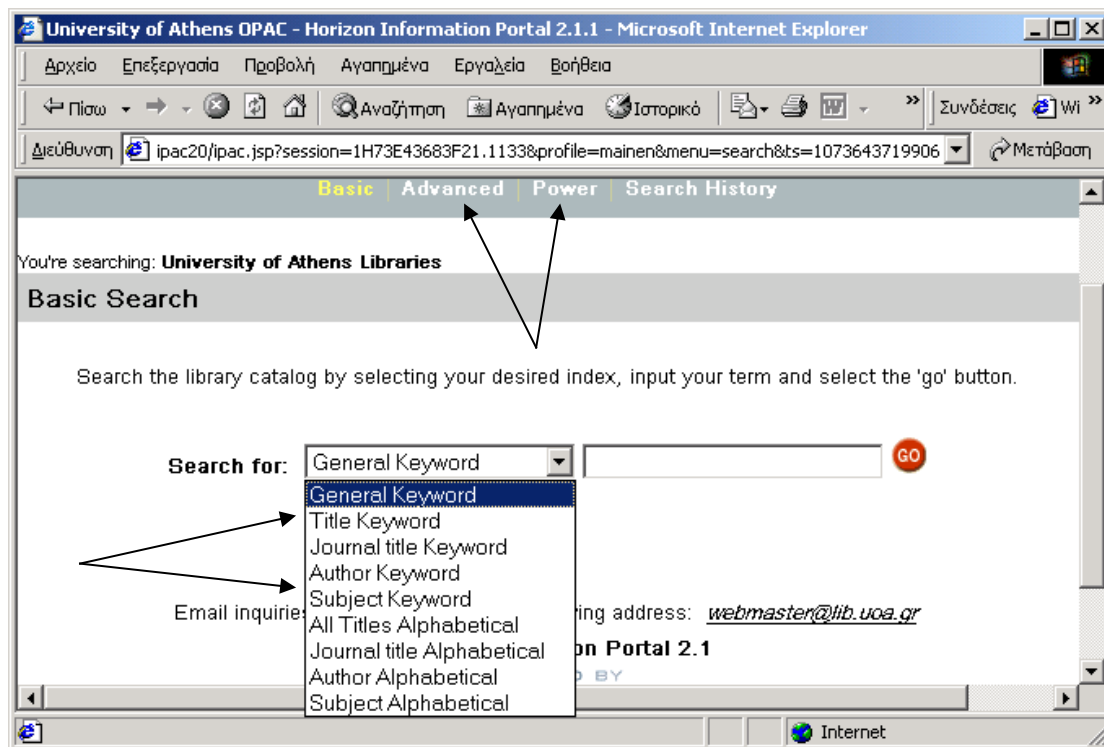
University of Athens OPAC - Horizon Information Portal 2.1.1 - Microsoft Internet Explorer

Αρχείο Επεξεργασία Προβολή Αγαπημένα Εργαλεία Βοήθεια

Πίσω Αναζήτηση Αγαπημένα Ιστορικό Συνδέσεις Wi

Διεύθυνση ipac20/ipac.jsp?session=1H73E43683F21.1133&profile=mainen&menu=search&ts=1073643719906 Μετάβαση

Basic | Advanced | Power | Search History

You're searching: **University of Athens Libraries**

Basic Search

Search the library catalog by selecting your desired index, input your term and select the 'go' button.

Search for: General Keyword GO

General Keyword
Title Keyword
Journal title Keyword
Author Keyword
Subject Keyword
All Titles Alphabetical
Journal title Alphabetical
Author Alphabetical
Subject Alphabetical

Email inquiries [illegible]ring address: webmaster@lib.uoa.gr

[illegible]on Portal 2.1

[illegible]D BY

Internet